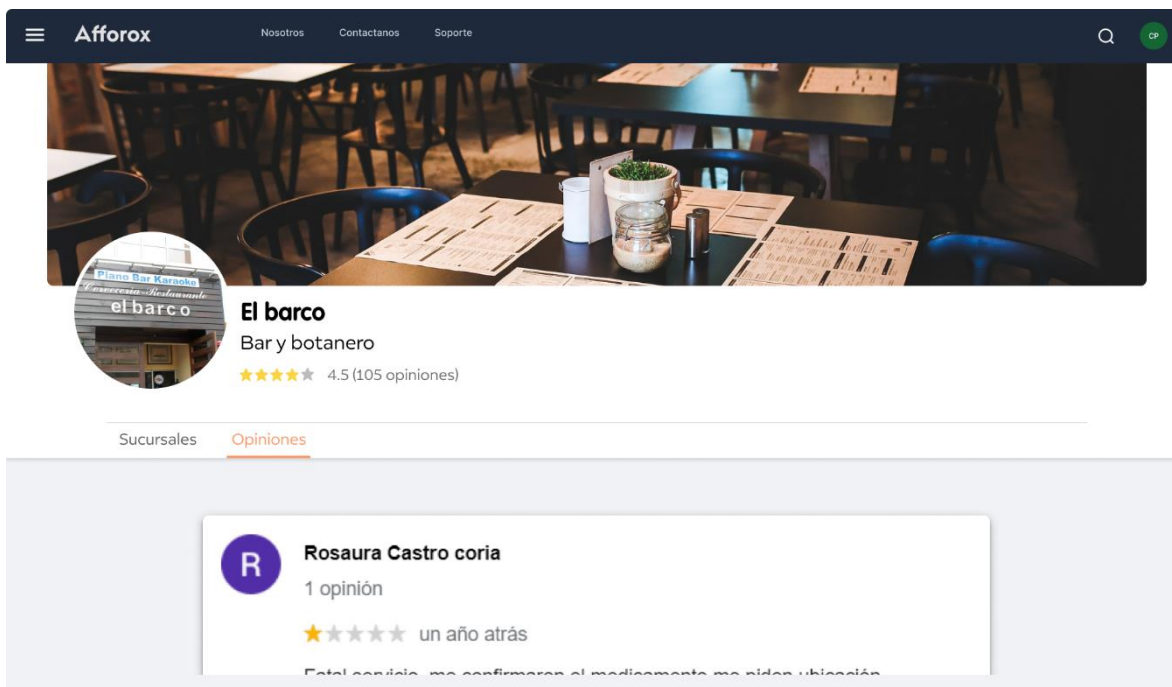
Afforox
Nosotros
Contactanos
Soporte
CP

Piano Bar Karaoke
Cervecería Restaurante
el barco

El barco
Bar y botanero
4.5 (105 opiniones)

Sucursales
Opiniones

R
Rosaura Castro coria
1 opinión
un año atrás
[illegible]